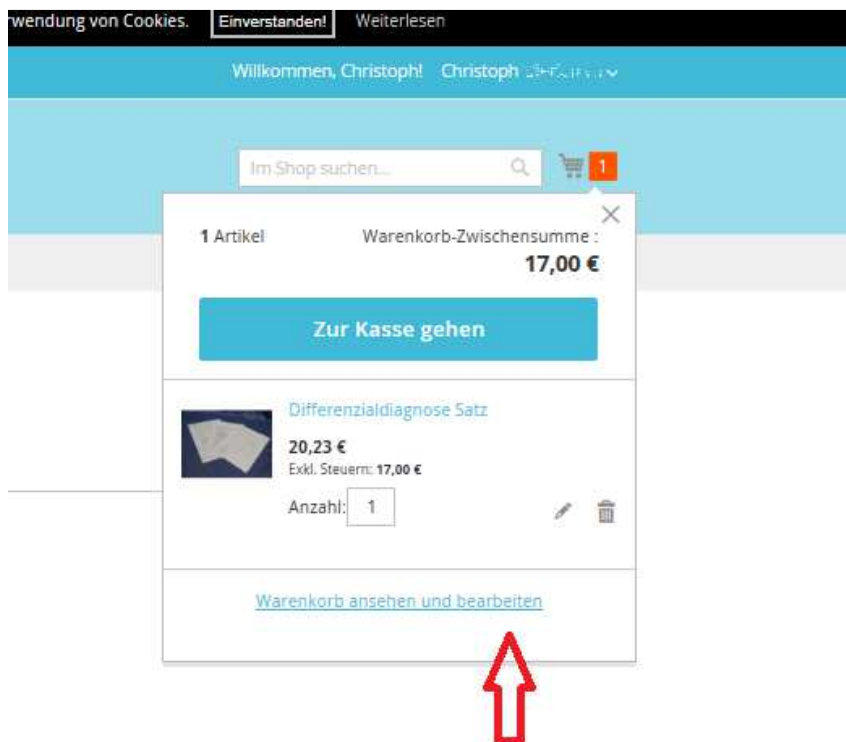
rwendung von Cookies. Einverstanden! Weiterlesen

Willkommen, Christoph! Christoph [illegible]

Im Shop suchen...

1

1 Artikel

Warenkorb-Zwischensumme :

17,00 €

Zur Kasse gehen

Differenzialdiagnose Satz

20,23 €

Exkl. Steuern: 17,00 €

Anzahl: 1

Warenkorb ansehen und bearbeiten